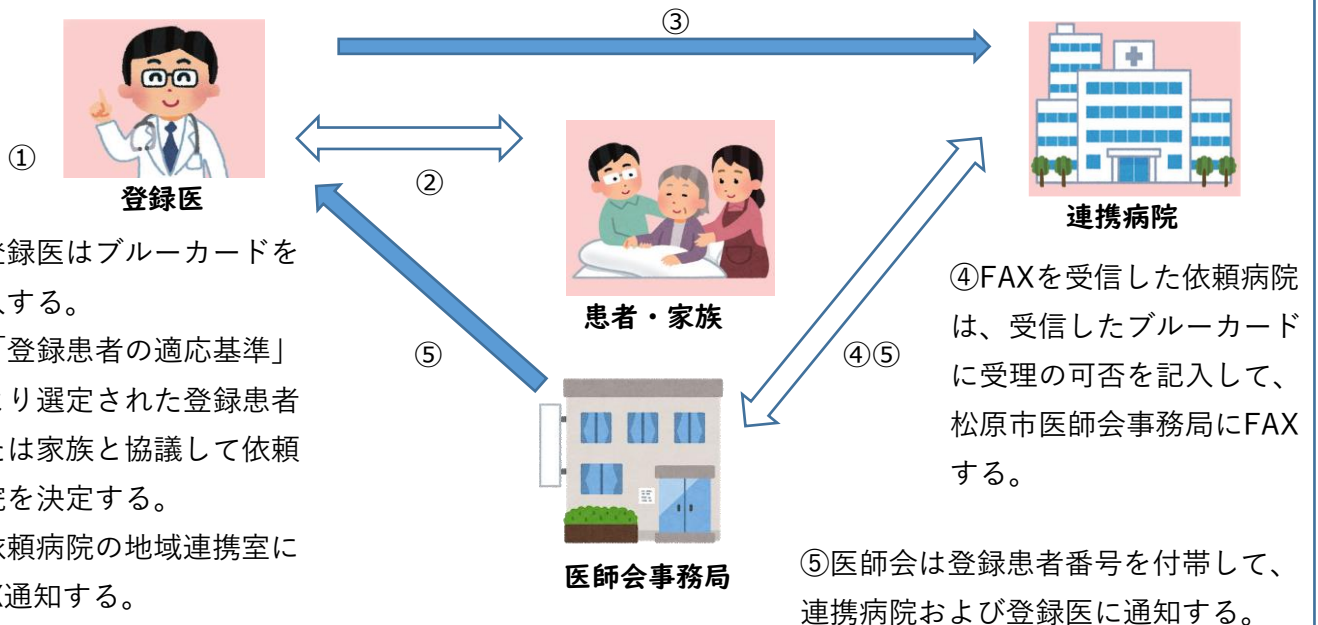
③

①

登録医

②

患者・家族

連携病院

録医はブルーカードを
入する。
「登録患者の適応基準」
より選定された登録患者
たは家族と協議して依頼
院を決定する。
依頼病院の地域連携室に
で通知する。

⑤

④⑤

④FAXを受信した依頼病院は、受信したブルーカードに受理の可否を記入して、松原市医師会事務局にFAXする。

医師会事務局

⑤医師会は登録患者番号を付帯して、連携病院および登録医に通知する。